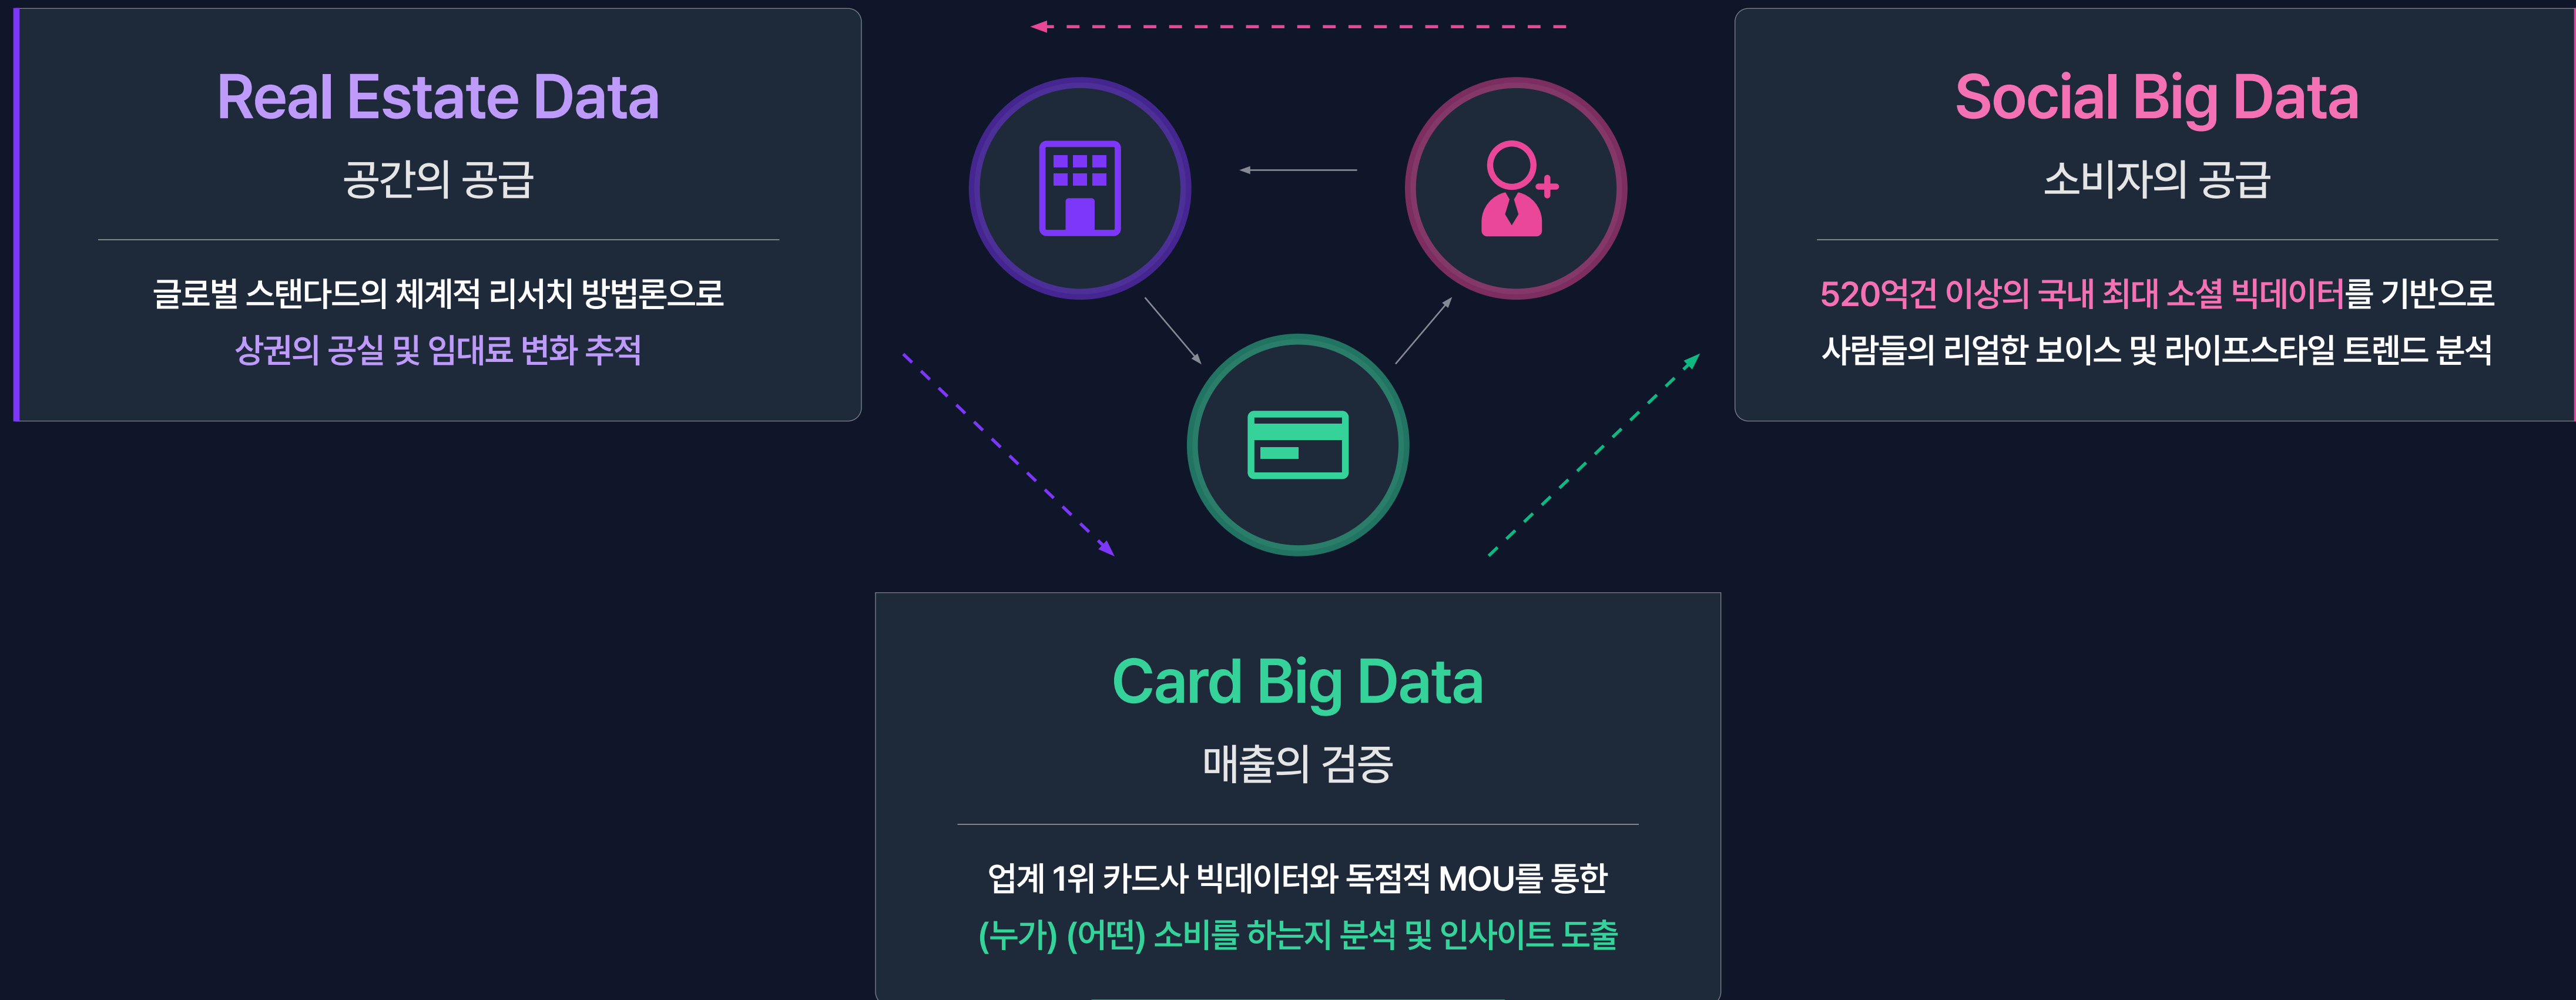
Real Estate Data

공간의 공급

글로벌 스탠다드의 체계적 리서치 방법론으로 상권의 공실 및 임대료 변화 추적

Social Big Data

소비자의 공급

520억건 이상의 국내 최대 소셜 빅데이터를 기반으로 사람들의 리얼한 보이스 및 라이프스타일 트렌드 분석

Card Big Data

매출의 검증

업계 1위 카드사 빅데이터와 독점적 MOU를 통한 (누가) (어떤) 소비를 하는지 분석 및 인사이트 도출